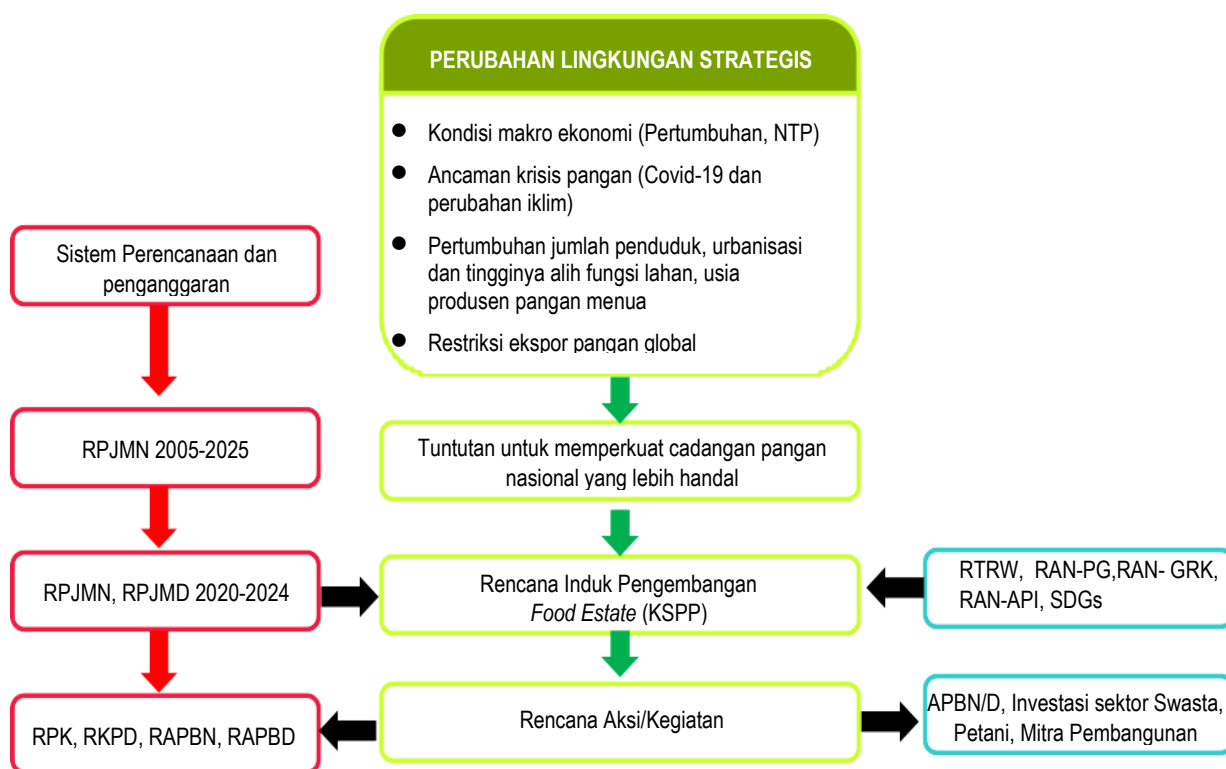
PERUBAHAN LINGKUNGAN STRATEGIS

- Kondisi makro ekonomi (Pertumbuhan, NTP)
- Ancaman krisis pangan (Covid-19 dan perubahan iklim)
- Pertumbuhan jumlah penduduk, urbanisasi dan tingginya alih fungsi lahan, usia produsen pangan menua
- Restriksi ekspor pangan global

Sistem Perencanaan dan penganggaran

RPJMN 2005-2025

Tuntutan untuk memperkuat cadangan pangan nasional yang lebih handal

RPJMN, RPJMD 2020-2024

Rencana Induk Pengembangan *Food Estate* (KSPP)

RTRW, RAN-PG,RAN- GRK, RAN-API, SDGs

RPK, RKPD, RAPBN, RAPBD

Rencana Aksi/Kegiatan

APBN/D, Investasi sektor Swasta, Petani, Mitra Pembangunan